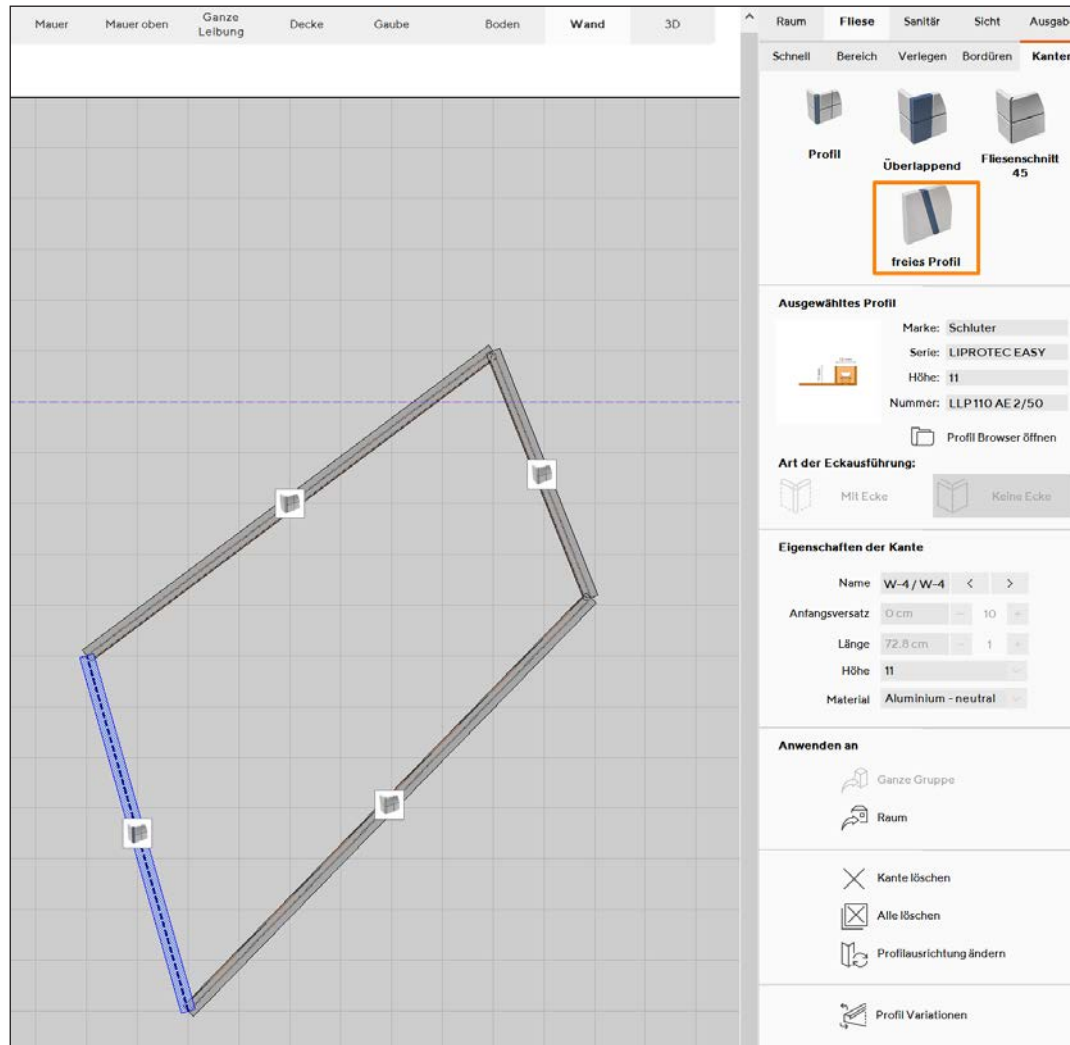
Mauer Mauer oben Ganze Leibung Decke Gaube Boden Wand 3D

Raum Fliese Sanitär Sicht Ausgab

Schnell Bereich Verlegen Bordüren Kanter

Profil

Überlappend

Fliesenschnitt 45

freies Profil

Ausgewähltes Profil

Marke: Schluter

Serie: LIPROTEC EASY

Höhe: 11

Nummer: LLP110 AE 2/50

Profil Browser öffnen

Art der Eckausführung:

Mit Ecke

Keine Ecke

Eigenschaften der Kante

Name W-4 / W-4 < >

Anfangsversatz 0 cm − 10 +

Länge 72.8 cm − 1 +

Höhe 11

Material Aluminium - neutral

Anwenden an

Ganze Gruppe

Raum

Kante löschen

Alle löschen

Profilausrichtung ändern

Profil Variationen